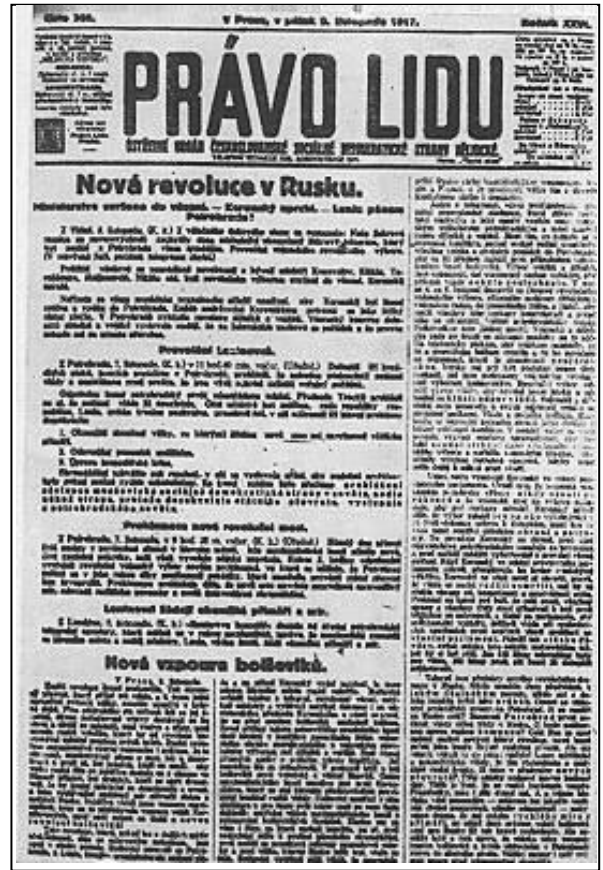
Číslo 308. V Praze, v pátek 9. listopadu 1917. Ročník XXVI.

PRÁVO LIDU

ÚSTŘEDNÍ ORGÁN ČESKOSLOVANSKÉ SOCIÁLNĚ DEMOKRATICKÉ STRANY DĚLNICKÉ

Nová revoluce v Rusku.

Ministerstvo zavřeno do vězení. — Kerenskij uprchl. — Lenin pánem Petrohradu!

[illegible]

Proroctví Leninovo.

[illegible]

Proklamace nové revoluční moci.

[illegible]

Londýnské listy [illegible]

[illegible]

Nová vzpoura bolševiků.

V Praze, 8. listopadu.

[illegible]